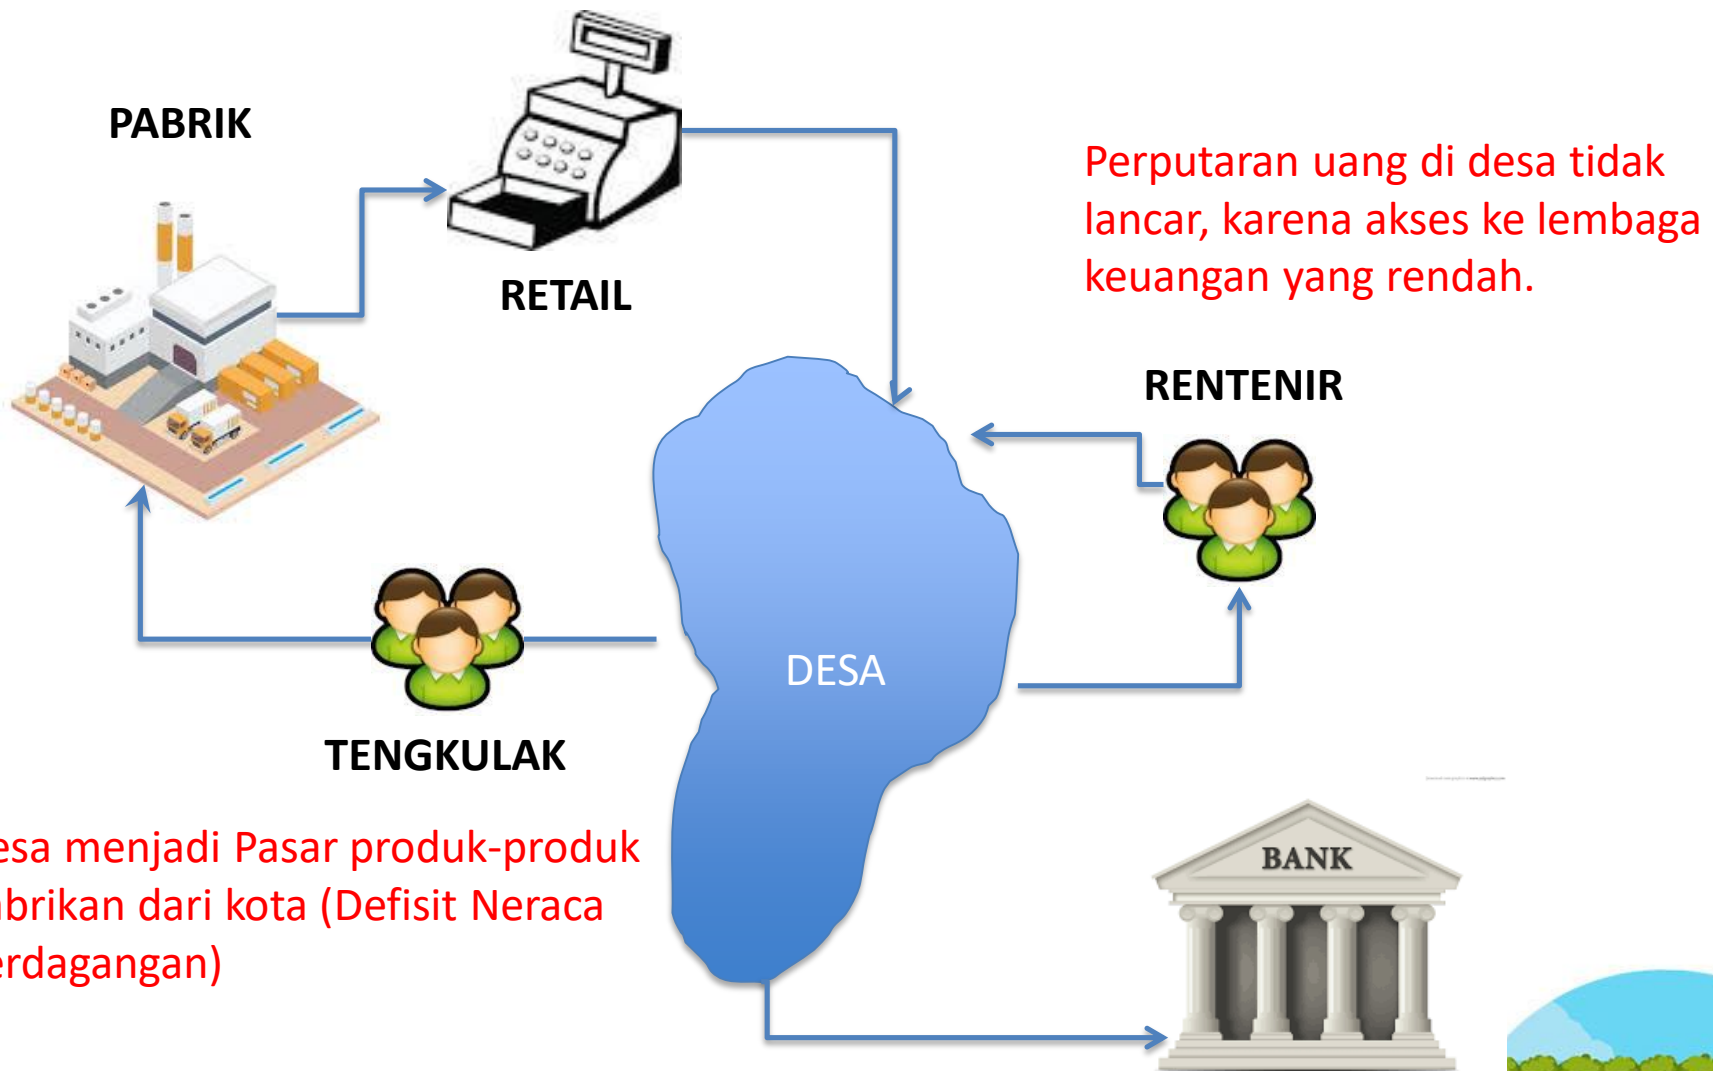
PABRIK

RETAIL

Perputaran uang di desa tidak lancar, karena akses ke lembaga keuangan yang rendah.

RENTENIR

DESA

TENGKULAK

esa menjadi Pasar produk-produk abrikan dari kota (Defisit Neraca erdagangan)

BANK